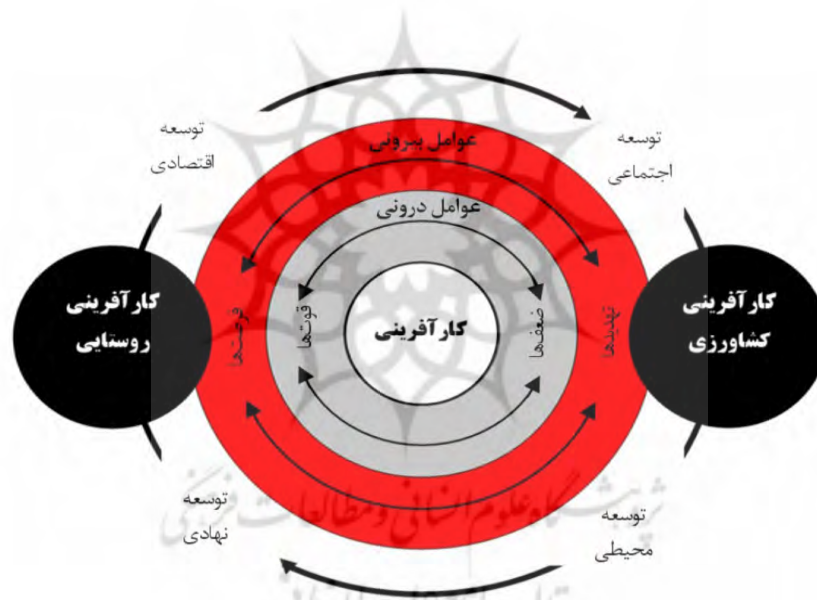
توسعه اقتصادی

عوامل بیرونی

توسعه اجتماعی

عوامل درونی

کارآفرینی روستایی

فرصت‌ها

قوت‌ها

کارآفرینی

ضعف‌ها

تهدیدها

کارآفرینی کشاورزی

توسعه نهادی

پژوهشگاه علوم انسانی و مطالعات فرهنگی

توسعه محیطی